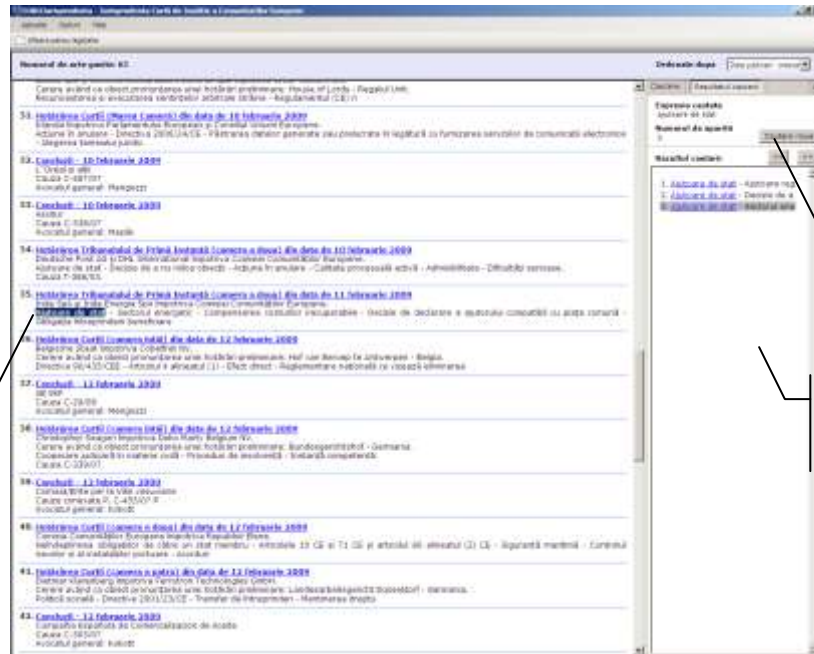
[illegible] - Jurisprudența Curții de Justiție a Comunităților Europene

Numerul de acte gasite: 63

Ordonate dupa

Cerere având ca obiect pronunțarea unei hotărâri preliminare: House of Lords - Regatul Unit.
Recunoașterea și executarea sentințelor arbitrale străine - Regulamentul (CE) nr.

31. Hotărârea Curții (Marea Cameră) din data de 10 februarie 2009
Irlanda împotriva Parlamentului European și Consiliul Uniunii Europene.
Acțiune în anulare - Directiva 2006/24/CE - Păstrarea datelor generate sau prelucrate în legătură cu furnizarea serviciilor de comunicații electronice - Alegerea temeiului juridic.

32. Concluzii - 10 februarie 2009
L'Oréal și alții
Cauza C-487/07
Avocatul general: Mengozzi

33. Concluzii - 10 februarie 2009
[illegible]
Cauza C-538/07
Avocatul general: Mazák

34. Hotărârea Tribunalului de Primă Instanță (camera a doua) din data de 10 februarie 2009
Deutsche Post AG și DHL International împotriva Comisiei Comunităților Europene.
Ajutoare de stat - Decizie de a nu ridica obiecții - Acțiune în anulare - Calitate procesuală activă - Admisibilitate - Dificultăți serioase.
Cauza T-388/03.

35. Hotărârea Tribunalului de Primă Instanță (camera a doua) din data de 11 februarie 2009
Iride SpA și Iride Energia SpA împotriva Comisiei Comunităților Europene.
Ajutoare de stat - Sectorul energetic - Compensarea costurilor irecuperabile - Decizie de declarare a ajutorului compatibil cu piața comună - Obligația de motivare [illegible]

36. Hotărârea Curții (camera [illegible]) din data de 12 februarie 2009
Belgische Staat împotriva Cobelfret NV.
Cerere având ca obiect pronunțarea unei hotărâri preliminare: Hof van Beroep te Antwerpen - Belgia.
Directiva 90/435/CEE - Articolul 4 alineatul (1) - Efect direct - Reglementare națională cu vocație eliminatorie

37. Concluzii - 12 februarie 2009
SE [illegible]
Cauza C-28/08
Avocatul general: Mengozzi

38. Hotărârea Curții (camera întâi) din data de 12 februarie 2009
Christopher Seagon împotriva Deko Marty Belgium NV.
Cerere având ca obiect pronunțarea unei hotărâri preliminare: Bundesgerichtshof - Germania.
Cooperare judiciară în materie civilă - Proceduri de insolvență - Instanță competentă
Cauza C-339/07

39. Concluzii - 12 februarie 2009
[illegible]
Cauza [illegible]
Avocatul general: Kokott

40. Hotărârea Curții (camera a doua) din data de 12 februarie 2009
Comisia Comunităților Europene împotriva Republicii Elene.
Neîndeplinirea obligațiilor de către un stat membru - Articolele 10 CE și 71 CE și articolul 80 alineatul (2) CE - Siguranță maritimă - Controlul navelor și al instalațiilor portuare - Acorduri

41. Hotărârea Curții (camera a patra) din data de 12 februarie 2009
Dietmar Klarenberg împotriva Ferrotron Technologies GmbH.
Cerere având ca obiect pronunțarea unei hotărâri preliminare: Landesarbeitsgericht Düsseldorf - Germania.
Politică socială - Directiva 2001/23/CE - Transfer de întreprinderi - Menținerea drepturi

43. Concluzii - 12 februarie 2009
Consorzio Espafiola de Comercializacion de Aceite
Cauza C-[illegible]
Avocatul general: Kokott

Căutare | Rezultatul căutării

Expresia căutată
ajutoare de stat

Numarul de apariții
3

Rezultați căutare

1. Ajutoare de stat - Acțiune reg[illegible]
2. Ajutoare de stat - Decizie de a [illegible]
3. Ajutoare de stat - Sectorul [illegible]